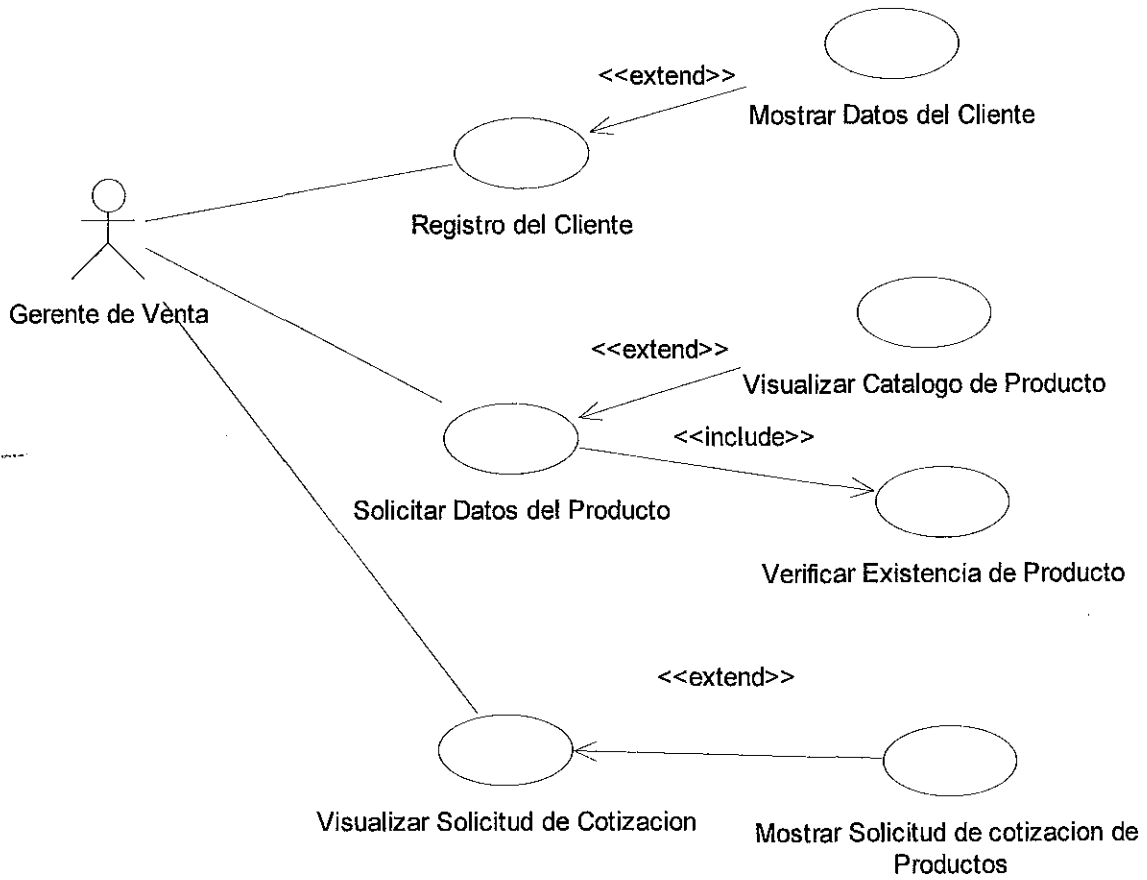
<<extend>>

Mostrar Datos del Cliente

Registro del Cliente

Gerente de Vènta

<<extend>>

Visualizar Catalogo de Producto

<<include>>

Solicitar Datos del Producto

Verificar Existencia de Producto

<<extend>>

Visualizar Solicitud de Cotizacion

Mostrar Solicitud de cotizacion de Productos